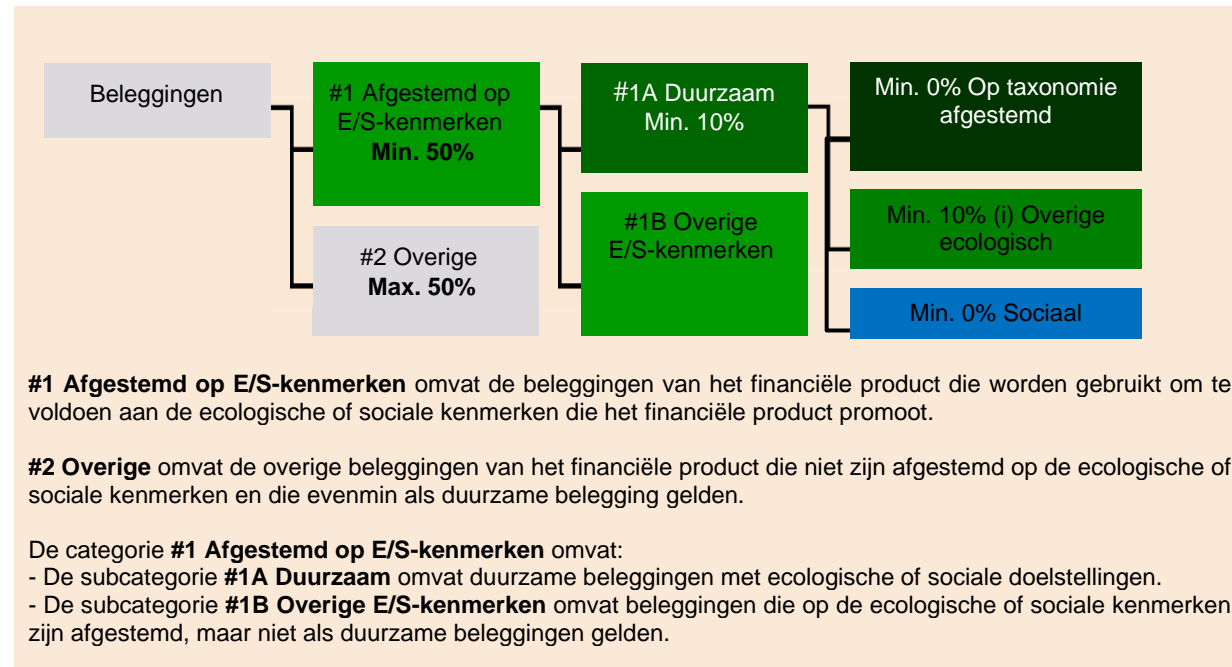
Beleggingen

#1 Afgestemd op E/S-kenmerken
Min. 50%

#2 Overige
Max. 50%

#1A Duurzaam
Min. 10%

#1B Overige E/S-kenmerken

Min. 0% Op taxonomie afgestemd

Min. 10% (i) Overige ecologisch

Min. 0% Sociaal

**#1 Afgestemd op E/S-kenmerken** omvat de beleggingen van het financiële product die worden gebruikt om te voldoen aan de ecologische of sociale kenmerken die het financiële product promoot.

**#2 Overige** omvat de overige beleggingen van het financiële product die niet zijn afgestemd op de ecologische of sociale kenmerken en die evenmin als duurzame belegging gelden.

De categorie **#1 Afgestemd op E/S-kenmerken** omvat:
- De subcategorie **#1A Duurzaam** omvat duurzame beleggingen met ecologische of sociale doelstellingen.
- De subcategorie **#1B Overige E/S-kenmerken** omvat beleggingen die op de ecologische of sociale kenmerken zijn afgestemd, maar niet als duurzame beleggingen gelden.